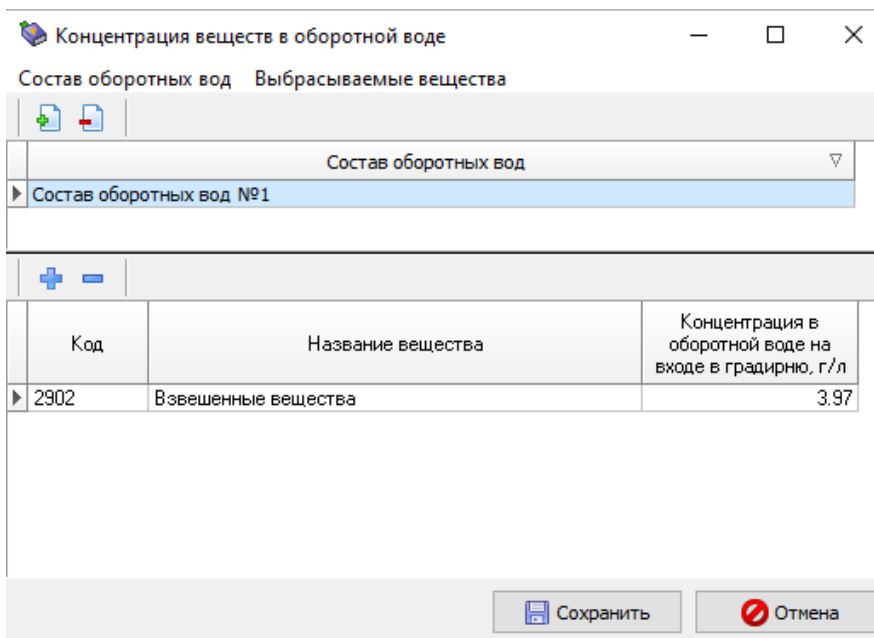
Концентрация веществ в оборотной воде

Состав оборотных вод Выбрасываемые вещества

| Состав оборотных вод |
|---|
| Состав оборотных вод №1 |

| Код | Название вещества | Концентрация в оборотной воде на входе в градирню, г/л |
|---|---|---|
| 2902 | Взвешенные вещества | 3.97 |

Сохранить
Отмена